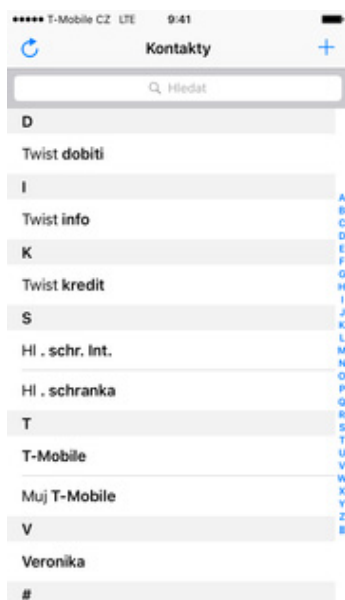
••••• T-Mobile CZ LTE 9:41

Kontakty +

Hledat

D

Twist dobiti

I

Twist info

K

Twist kredit

S

Hl . schr. Int.

Hl . schranka

T

T-Mobile

Muj T-Mobile

V

Veronika

#

A B C D E F G H I J K L M N O P Q R S T U V W X Y Z #